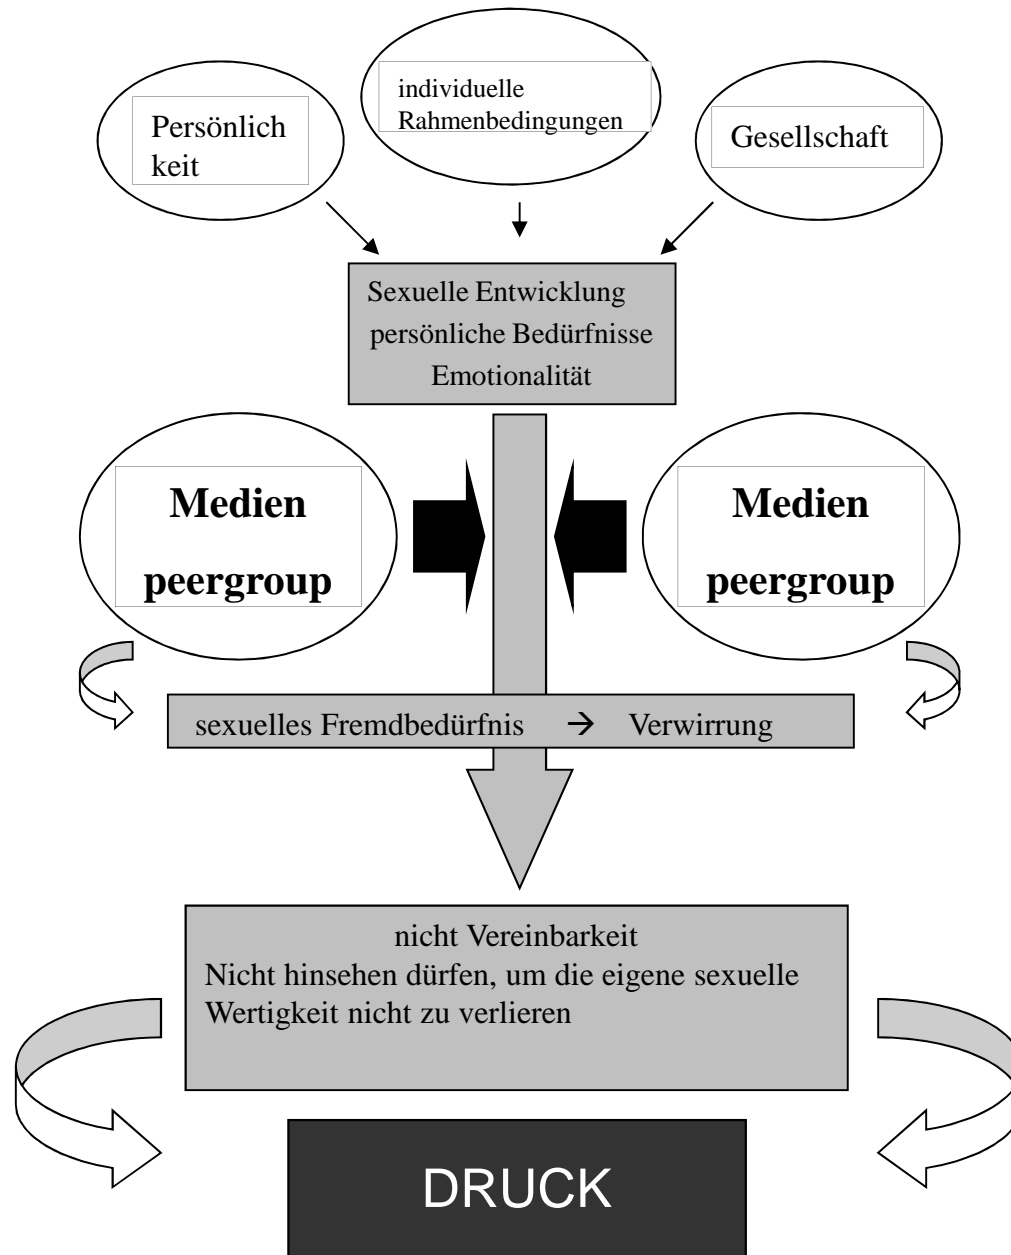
Persönlich keit

individuelle Rahmenbedingungen

Gesellschaft

Sexuelle Entwicklung
persönliche Bedürfnisse
Emotionalität

**Medien**
**peergroup**

**Medien**
**peergroup**

sexuelles Fremdbedürfnis → Verwirrung

nicht Vereinbarkeit
Nicht hinsehen dürfen, um die eigene sexuelle Wertigkeit nicht zu verlieren

DRUCK